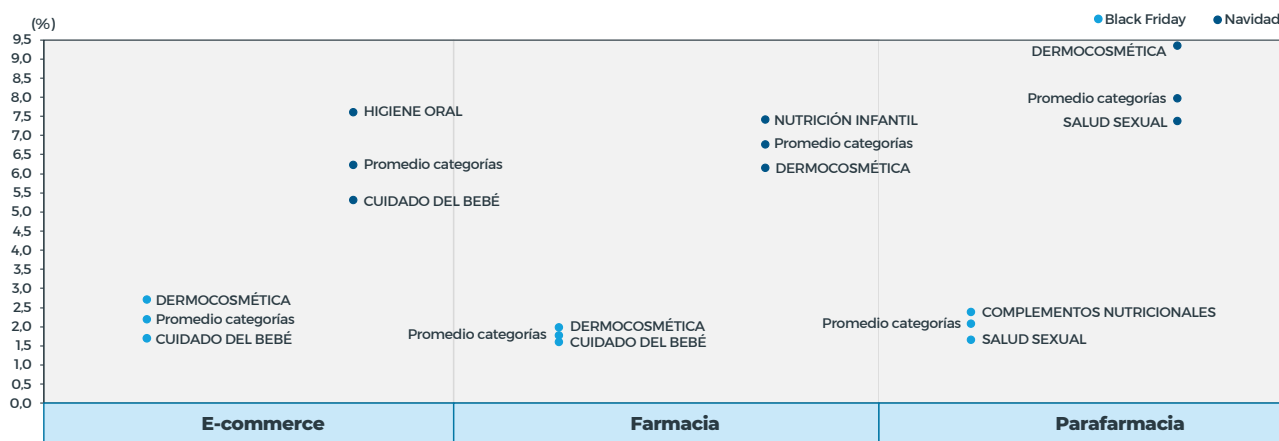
(%)

Black Friday Navidad

9,5
9,0
8,5
8,0
7,5
7,0
6,5
6,0
5,5
5,0
4,5
4,0
3,5
3,0
2,5
2,0
1,5
1,0
0,5
0,0

HIGIENE ORAL
Promedio categorías
CUIDADO DEL BEBÉ
DERMOCOSMÉTICA
Promedio categorías
CUIDADO DEL BEBÉ

NUTRICIÓN INFANTIL
Promedio categorías
DERMOCOSMÉTICA
Promedio categorías
DERMOCOSMÉTICA
CUIDADO DEL BEBÉ

DERMOCOSMÉTICA
Promedio categorías
SALUD SEXUAL
COMPLEMENTOS NUTRICIONALES
Promedio categorías
SALUD SEXUAL

E-commerce
Farmacia
Parafarmacia